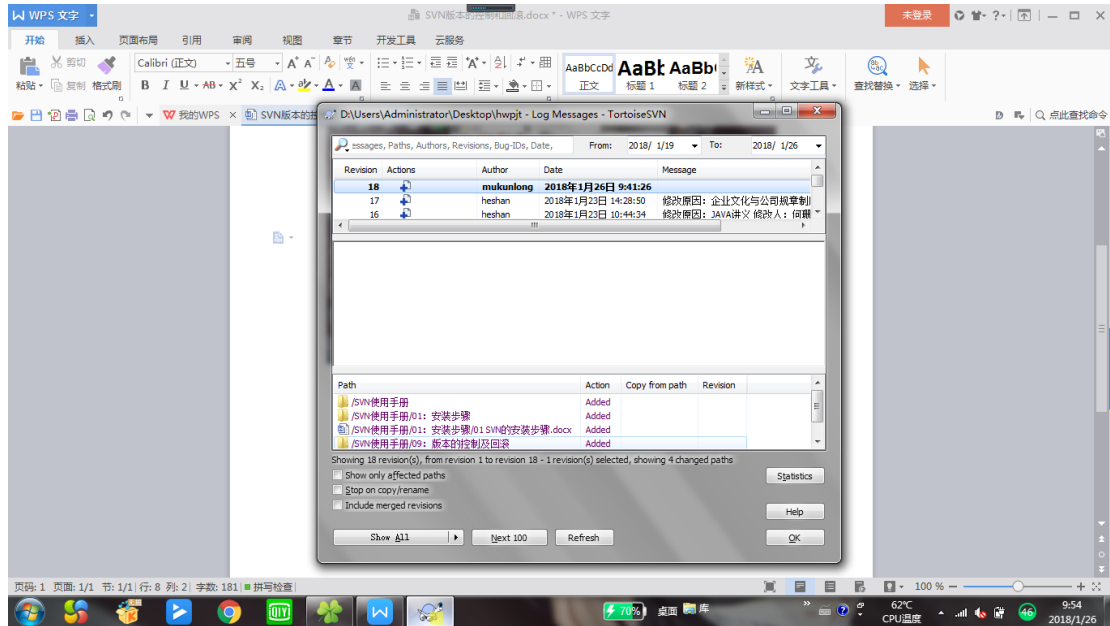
WPS 文字

SVN版本的控制和回滚.docx * - WPS 文字

未登录

开始 插入 页面布局 引用 审阅 视图 章节 开发工具 云服务

剪切 复制 格式刷 粘贴

Calibri (正文) 五号

AaBbCcDd 正文 AaBb 标题 1 AaBb 标题 2 新样式 文字工具 查找替换 选择

我的WPS × SVN版本的控

点此查找命令

D:\Users\Administrator\Desktop\hwpjt - Log Messages - TortoiseSVN

essages, Paths, Authors, Revisions, Bug-IDs, Date,

From: 2018/ 1/19 To: 2018/ 1/26

| Revision | Actions | Author | Date | Message |
|---|---|---|---|---|
| 18 | | mukunlong | 2018年1月26日 9:41:26 | |
| 17 | | heshan | 2018年1月23日 14:28:50 | 修改原因：企业文化与公司规章制 |
| 16 | | heshan | 2018年1月23日 10:44:34 | 修改原因：JAVA讲义 修改人：何珊 |

| Path | Action | Copy from path | Revision |
|---|---|---|---|
| /SVN使用手册 | Added | | |
| /SVN使用手册/01：安装步骤 | Added | | |
| /SVN使用手册/01：安装步骤/01 SVN的安装步骤.docx | Added | | |
| /SVN使用手册/09：版本的控制及回滚 | Added | | |

Showing 18 revision(s), from revision 1 to revision 18 - 1 revision(s) selected, showing 4 changed paths

Show only affected paths

Stop on copy/rename

Include merged revisions

Statistics

Help

Show All

Next 100

Refresh

OK

页码: 1 页面: 1/1 节: 1/1 行: 8 列: 2 字数: 181 拼写检查

100 %

70%

桌面 库

62℃ CPU温度

46

9:54 2018/1/26